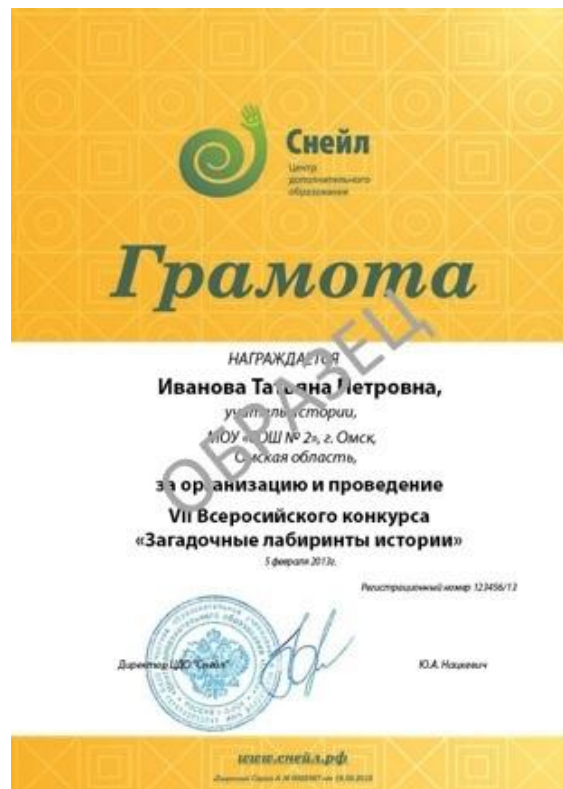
Снейл
Центр дополнительного образования

Грамота

НАГРАЖДАЕТСЯ
Иванова Татьяна Петровна,
учитель истории,
МОУ «СОШ № 2», г. Омск,
Омская область,
за организацию и проведение
VII Всеросийского конкурса
«Загадочные лабиринты истории»
5 февраля 2013г.

ОБРАЗЕЦ

Регистрационный номер 123456/13

Директор ЦДО "Снейл"
Ю.А. Нацкевич

www.снейл.рф
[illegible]